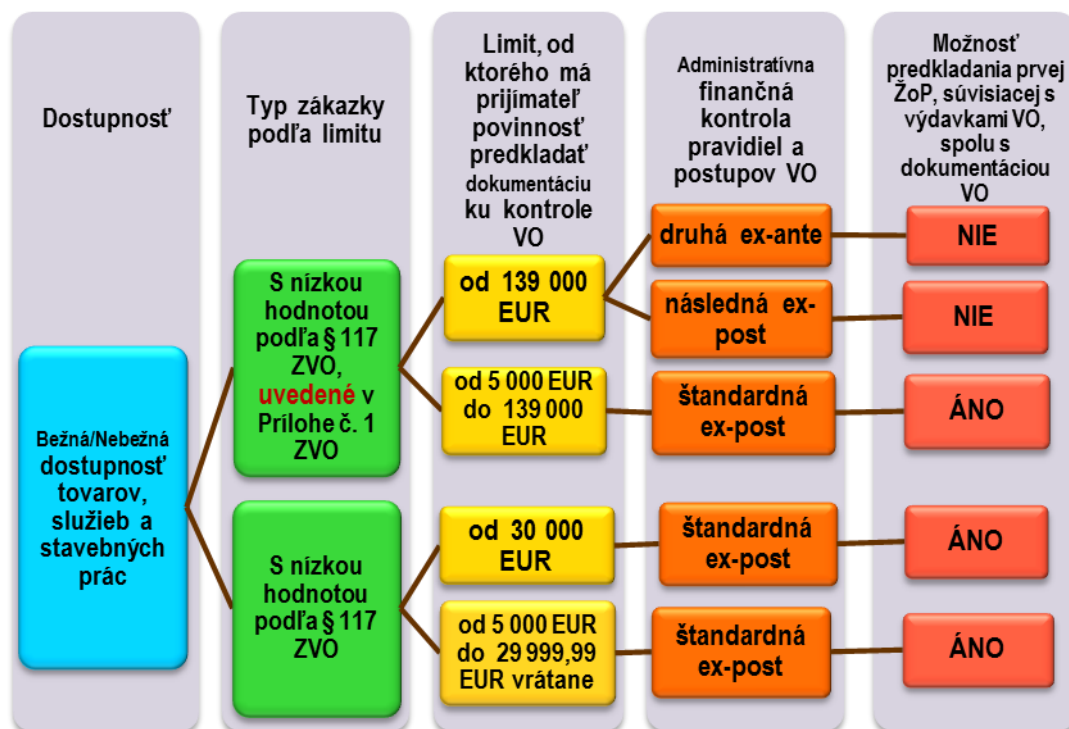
Dostupnosť

Typ zákazky podľa limitu

Limit, od ktorého má prijímateľ povinnosť predkladať dokumentáciu ku kontrole VO

Administratívna finančná kontrola pravidiel a postupov VO

Možnosť predkladania prvej ŽoP, súvisiacej s výdavkami VO, spolu s dokumentáciou VO

Bežná/Nebežná dostupnosť tovarov, služieb a stavebných prác

S nízkou hodnotou podľa § 117 ZVO, uvedené v Prílohe č. 1 ZVO

od 139 000 EUR

druhá ex-ante

NIE

následná ex-post

NIE

od 5 000 EUR do 139 000 EUR

štandardná ex-post

ÁNO

S nízkou hodnotou podľa § 117 ZVO

od 30 000 EUR

štandardná ex-post

ÁNO

od 5 000 EUR do 29 999,99 EUR vrátane

štandardná ex-post

ÁNO